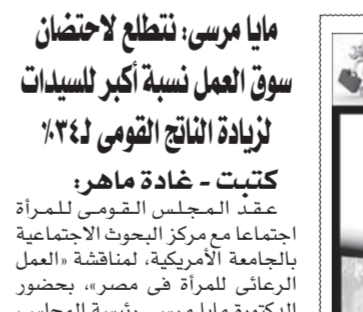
مايا مرسى: نتطلع لاحتضان سوق العمل نسبة أكبر للسيدات لزيادة الناتج القومى لـ٣٤٪

كتبت - غادة ماهر:

عقد المجلس القومى للمرأة اجتماعا مع مركز البحوث الاجتماعية بالجامعة الأمريكية، لمناقشة «العمل الرعائى للمرأة فى مصر»، بحضور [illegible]